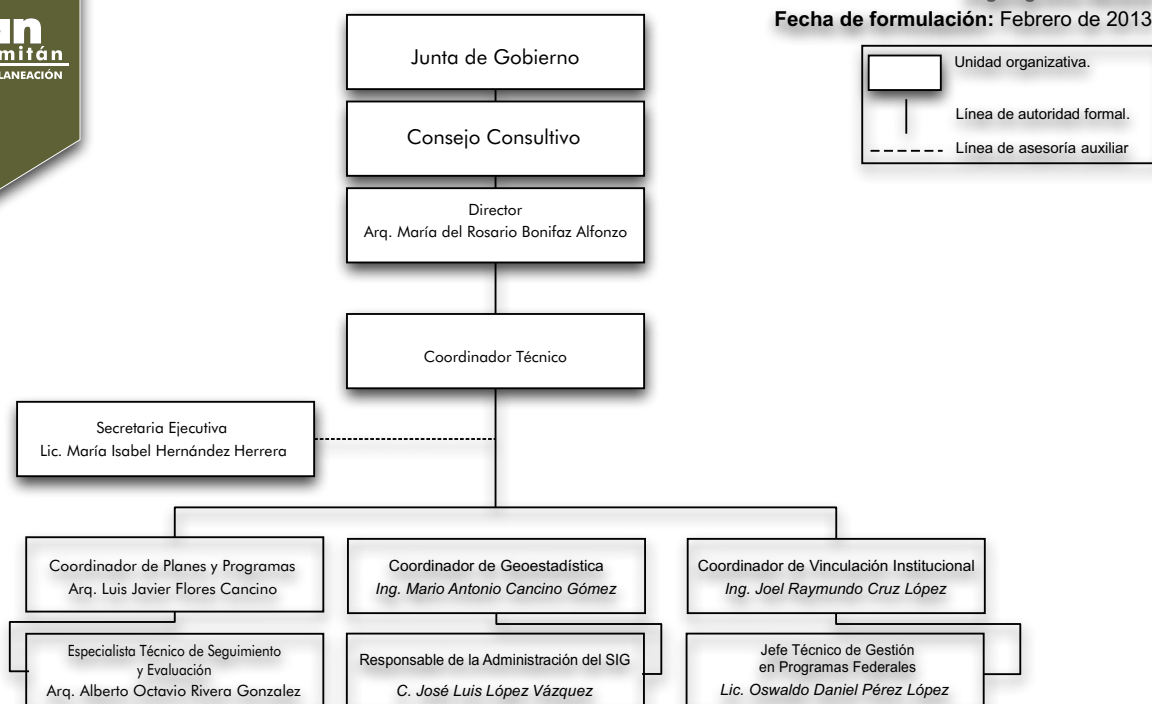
mitán
LANEACIÓN

Fecha de formulación: Febrero de 2013

Unidad organizativa.

Línea de autoridad formal.

Línea de asesoría auxiliar

Junta de Gobierno

Consejo Consultivo

Director
Arq. María del Rosario Bonifaz Alfonzo

Coordinador Técnico

Secretaria Ejecutiva
Lic. María Isabel Hernández Herrera

Coordinador de Planes y Programas
Arq. Luis Javier Flores Cancino

Coordinador de Geoestadística
Ing. Mario Antonio Cancino Gómez

Coordinador de Vinculación Institucional
Ing. Joel Raymundo Cruz López

Especialista Técnico de Seguimiento y Evaluación
Arq. Alberto Octavio Rivera Gonzalez

Responsable de la Administración del SIG
C. José Luis López Vázquez

Jefe Técnico de Gestión en Programas Federales
Lic. Oswaldo Daniel Pérez López